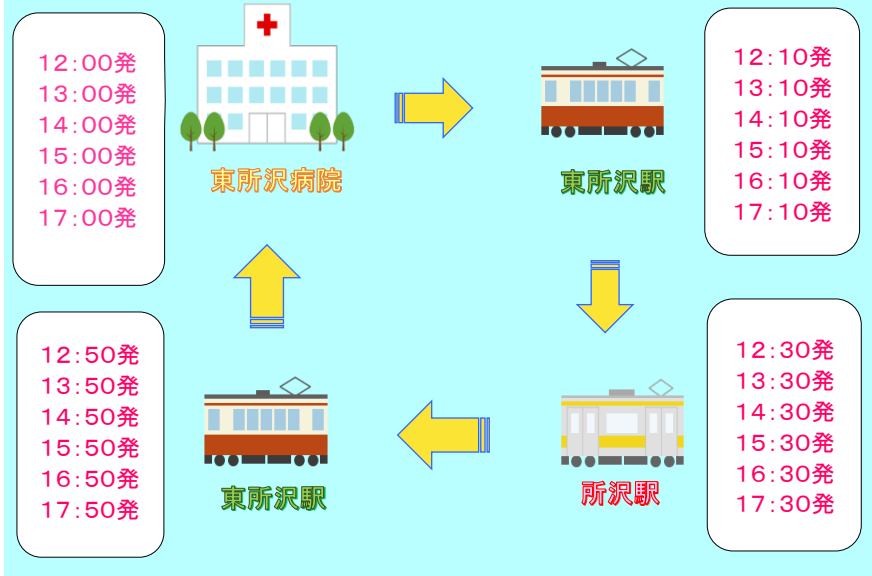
12:00発
13:00発
14:00発
15:00発
16:00発
17:00発

東所沢病院

東所沢駅

12:10発
13:10発
14:10発
15:10発
16:10発
17:10発

12:50発
13:50発
14:50発
15:50発
16:50発
17:50発

東所沢駅

所沢駅

12:30発
13:30発
14:30発
15:30発
16:30発
17:30発